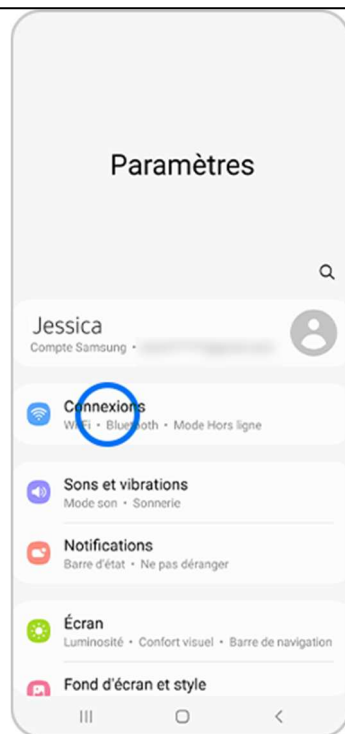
Paramètres

Jessica
Compte Samsung • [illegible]

Connexions
Wi-Fi • Bluetooth • Mode Hors ligne

Sons et vibrations
Mode son • Sonnerie

Notifications
Barre d'état • Ne pas déranger

Écran
Luminosité • Confort visuel • Barre de navigation

Fond d'écran et style